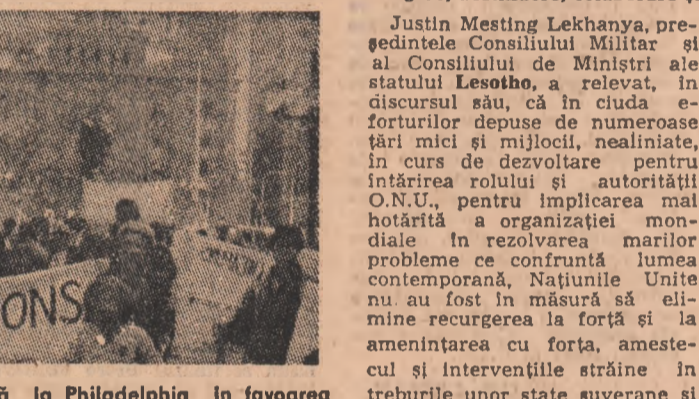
ONS

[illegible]ă la Philadelphia, în favoarea

Justin Mesting Lekhanya, președintele Consiliului Militar și al Consiliului de Miniștri ale statului Lesotho, a relevat, în discursul său, că în ciuda eforturilor depuse de numeroase țări mici și mijlocii, nealiniate, în curs de dezvoltare pentru întărirea rolului și autorității O.N.U., pentru implicarea mai hotărîtă a organizației mondiale în rezolvarea marilor probleme ce confruntă lumea contemporană, Națiunile Unite nu au fost în măsură să elimine recurgerea la forță și la amenințarea cu forța, amestecul și intervențiile străine în treburile unor state suverane și